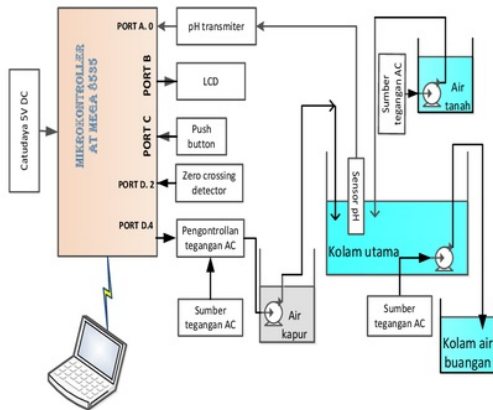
Catudaya 5V DC

MIKROKONTROLLER AT MEGA 8535

PORT A. 0
PORT B
PORT C
PORT D. 2
PORT D.4

pH transmiter
LCD
Push button
Zero crossing detector
Pengontrollan tegangan AC

Sumber tegangan AC
Air kapur

Sensor pH
Kolam utama

Sumber tegangan AC
Air tanah

Sumber tegangan AC
Kolam air buangan